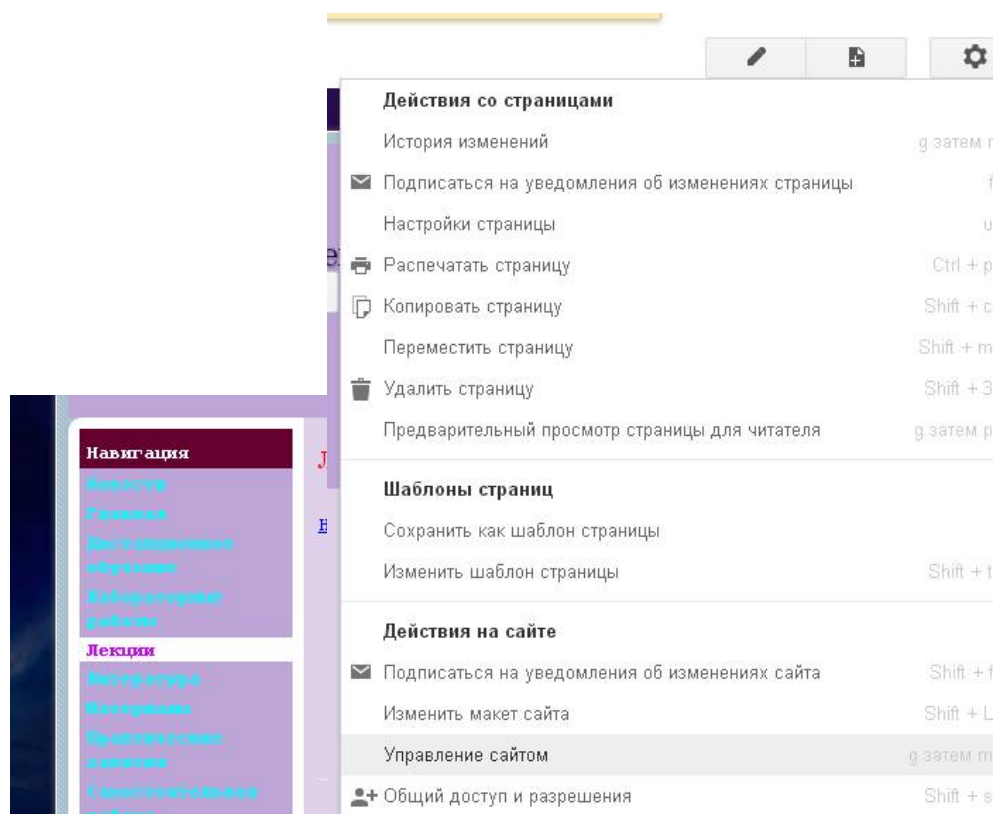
Действия со страницами

История изменений g затем r

Подписаться на уведомления об изменениях страницы f

Настройки страницы u

Распечатать страницу Ctrl + p

Копировать страницу Shift + c

Переместить страницу Shift + m

Удалить страницу Shift + 3

Предварительный просмотр страницы для читателя g затем p

Шаблоны страниц

Сохранить как шаблон страницы

Изменить шаблон страницы Shift + t

Действия на сайте

Подписаться на уведомления об изменениях сайта Shift + f

Изменить макет сайта Shift + L

Управление сайтом g затем m

Общий доступ и разрешения Shift + s

Навигация

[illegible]

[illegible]

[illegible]

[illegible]

Лекции

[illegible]

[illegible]

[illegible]

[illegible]